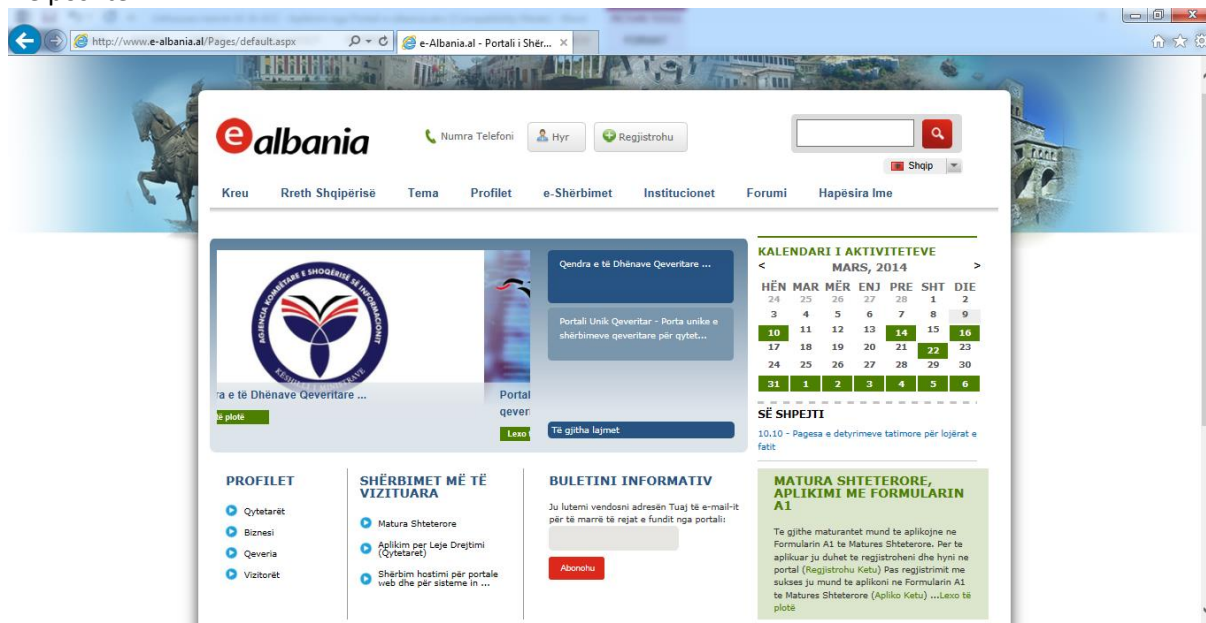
http://www.e-albania.al/Pages/default.aspx

e-Albania.al - Portali i Shër...

ealbania

Numra Telefoni

Hyr

Regjistrohu

Shqip

Kreu Rreth Shqipërisë Tema Profilet e-Shërbimet Institucionet Forumi Hapësira Ime

Qendra e të Dhënave Qeveritare ...

Portali Unik Qeveritar - Porta unike e shërbimeve qeveritare për qytet...

ra e të Dhënave Qeveritare ...

të plotë

Portal qever

Lexo

Të gjitha lajmet

KALENDARI I AKTIVITETEVE

MARS, 2014

| HËN | MAR | MËR | ENJ | PRE | SHT | DIE |
|---|---|---|---|---|---|---|
| 24 | 25 | 26 | 27 | 28 | 1 | 2 |
| 3 | 4 | 5 | 6 | 7 | 8 | 9 |
| 10 | 11 | 12 | 13 | 14 | 15 | 16 |
| 17 | 18 | 19 | 20 | 21 | 22 | 23 |
| 24 | 25 | 26 | 27 | 28 | 29 | 30 |
| 31 | 1 | 2 | 3 | 4 | 5 | 6 |

SË SHPEJTI

10.10 - Pagesa e detyrimeve tatimore për lojërat e fatit

PROFILET

Qytetarët

Biznesi

Qeveria

Vizitorët

SHËRBIMET MË TË VIZITUARA

Matura Shteterore

Aplikim per Leje Drejtimi (Qytetaret)

Shërbim hostimi për portale web dhe për sisteme in ...

BULETINI INFORMATIV

Ju lutemi vendosni adresën Tuaj të e-mail-it për të marrë të rejat e fundit nga portali:

Abonohu

MATURA SHTETERORE, APLIKIMI ME FORMULARIN A1

Te gjithe maturantet mund te aplikojne ne Formularin A1 te Matures Shteterore. Per te aplikuar ju duhet te regjistroheni dhe hyni ne portal (Regjistrohu Ketu) Pas regjistrimit me sukses ju mund te aplikoni ne Formularin A1 te Matures Shteterore (Apliko Ketu) ...Lexo të plotë